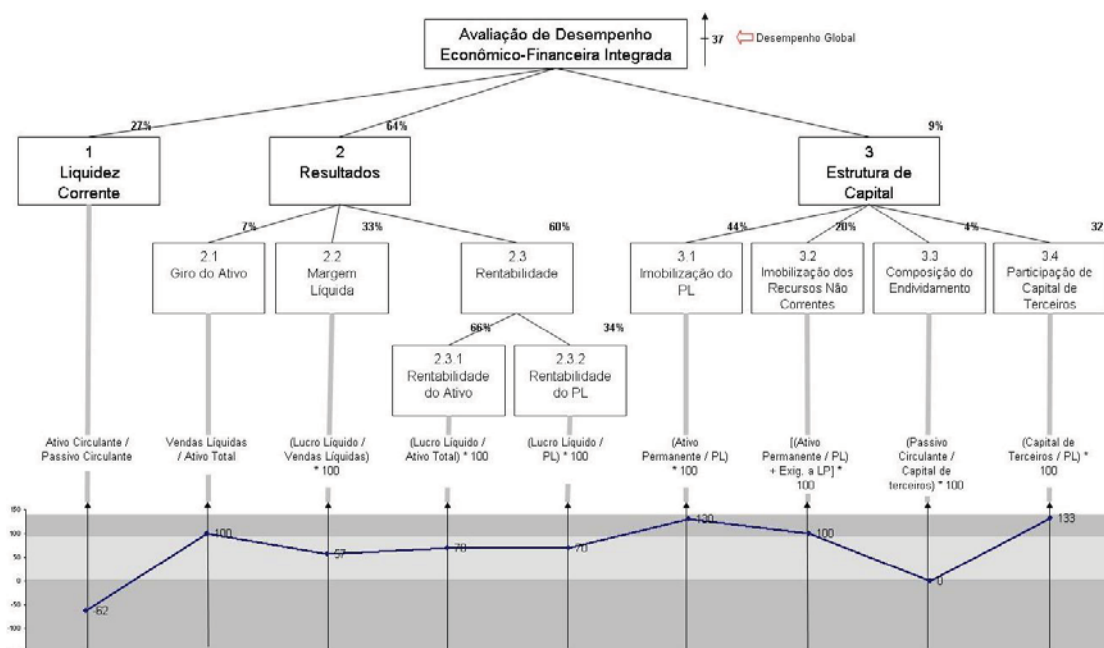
Avaliação de Desempenho Econômico-Financeira Integrada

37 Desempenho Global

27%

64%

9%

1
Liquidez Corrente

2
Resultados

3
Estrutura de Capital

7%

33%

60%

44%

20%

4%

32

2.1
Giro do Ativo

2.2
Margem Líquida

2.3
Rentabilidade

3.1
Imobilização do PL

3.2
Imobilização dos Recursos Não Correntes

3.3
Composição do Endividamento

3.4
Participação de Capital de Terceiros

66%

34%

2.3.1
Rentabilidade do Ativo

2.3.2
Rentabilidade do PL

Ativo Circulante / Passivo Circulante

Vendas Líquidas / Ativo Total

(Lucro Líquido / Vendas Líquidas) * 100

(Lucro Líquido / Ativo Total) * 100

(Lucro Líquido / PL) * 100

(Ativo Permanente / PL) * 100

[(Ativo Permanente / PL) + Exig. a LP] * 100

(Passivo Circulante / Capital de terceiros) * 100

(Capital de Terceiros / PL) * 100

150
100
50
0
-50
-100

-62

100

57

70

70

130

100

0

133